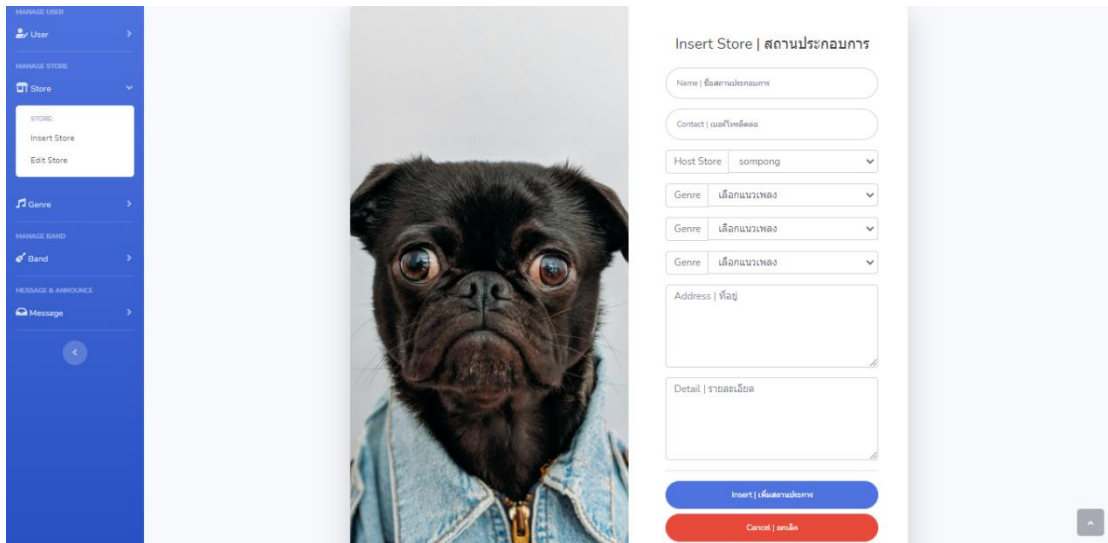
MANAGE USER
User
MANAGE STORE
Store
STORE:
Insert Store
Edit Store
Genre
MANAGE BAND
Band
MESSAGE & ANNOUNCE
Message

Insert Store | สถานประกอบการ
Name | ชื่อสถานประกอบการ
Contact | เบอร์โทรติดต่อ
Host Store sompong
Genre เลือกแนวเพลง
Genre เลือกแนวเพลง
Genre เลือกแนวเพลง
Address | ที่อยู่
Detail | รายละเอียด
Insert | เพิ่มสถานประกอบการ
Cancel | ยกเลิก